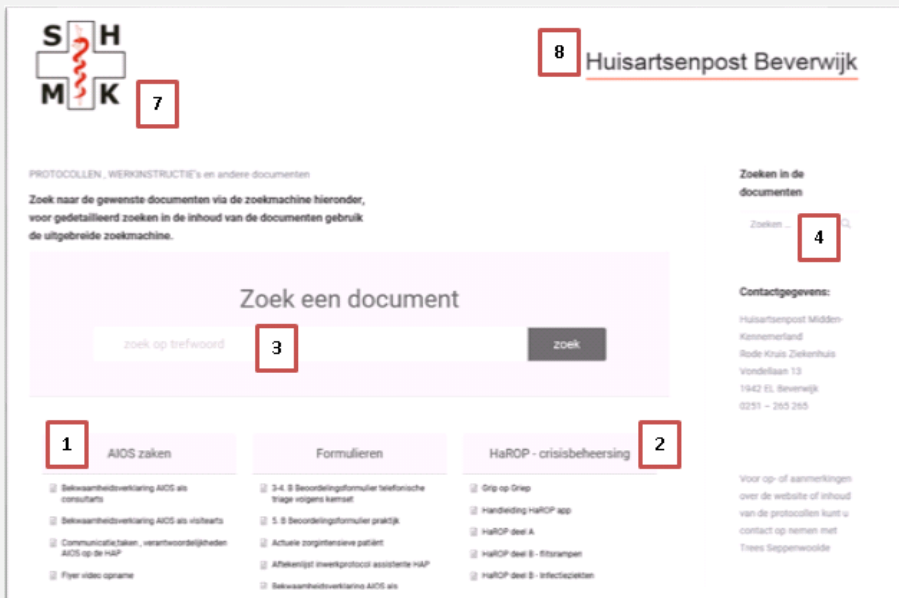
S H
M K

7

8

Huisartsenpost Beverwijk

PROTOCOLLEN , WERKINSTRUCTIE's en andere documenten

Zoek naar de gewenste documenten via de zoekmachine hieronder, voor gedetailleerd zoeken in de inhoud van de documenten gebruik de uitgebreide zoekmachine.

Zoek een document

zoek op trefwoord

3

zoek

Zoeken in de documenten

Zoeken ...

4

Contactgegevens:

Huisartsenpost Midden-Kennemerland
Rode Kruis Ziekenhuis
Vondellaan 13
1942 EL Beverwijk
0251 – 265 265

Voor op- of aanmerkingen over de website of inhoud van de protocollen kunt u contact op nemen met Trees Seppenwoolde

1

AIOS zaken

Bekwaamheidsverklaring AIOS als consultarts

Bekwaamheidsverklaring AIOS als visitearts

Communicatie,taken , verantwoordelijkheden AIOS op de HAP

Flyer video opname

Formulieren

3-4. B Beoordelingsformulier telefonische triage volgens kernset

5. B Beoordelingsformulier praktijk

Actuele zorgintensieve patiënt

Aftekenlijst inwerkprotocol assistente HAP

Bekwaamheidsverklaring AIOS als

2

HaROP - crisisbeheersing

Grip op Griep

Handleiding HaROP app

HaROP deel A

HaROP deel B - flitsrampen

HaROP deel B - infectieziekten